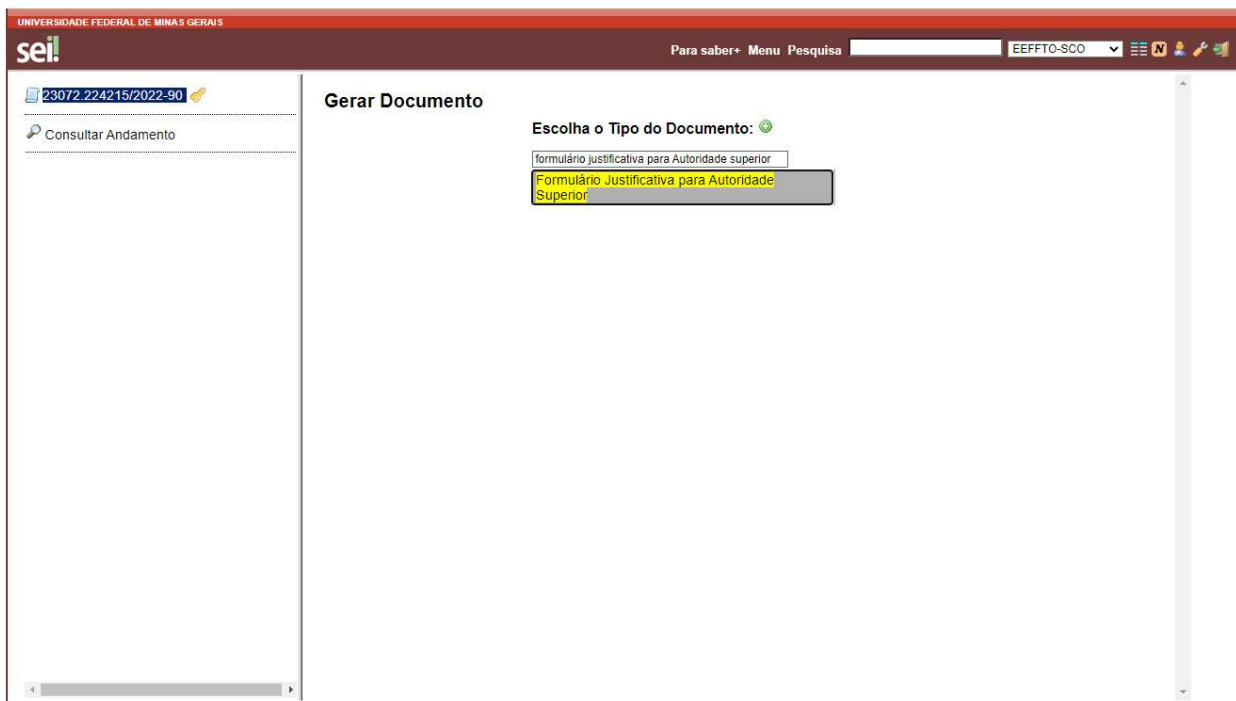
UNIVERSIDADE FEDERAL DE MINAS GERAIS

sei!

Para saber+ Menu Pesquisa

EEFFTO-SCO

N

23072.224215/2022-90

Consultar Andamento

Gerar Documento

Escolha o Tipo do Documento:

formulário justificativa para Autoridade superior

Formulário Justificativa para Autoridade Superior